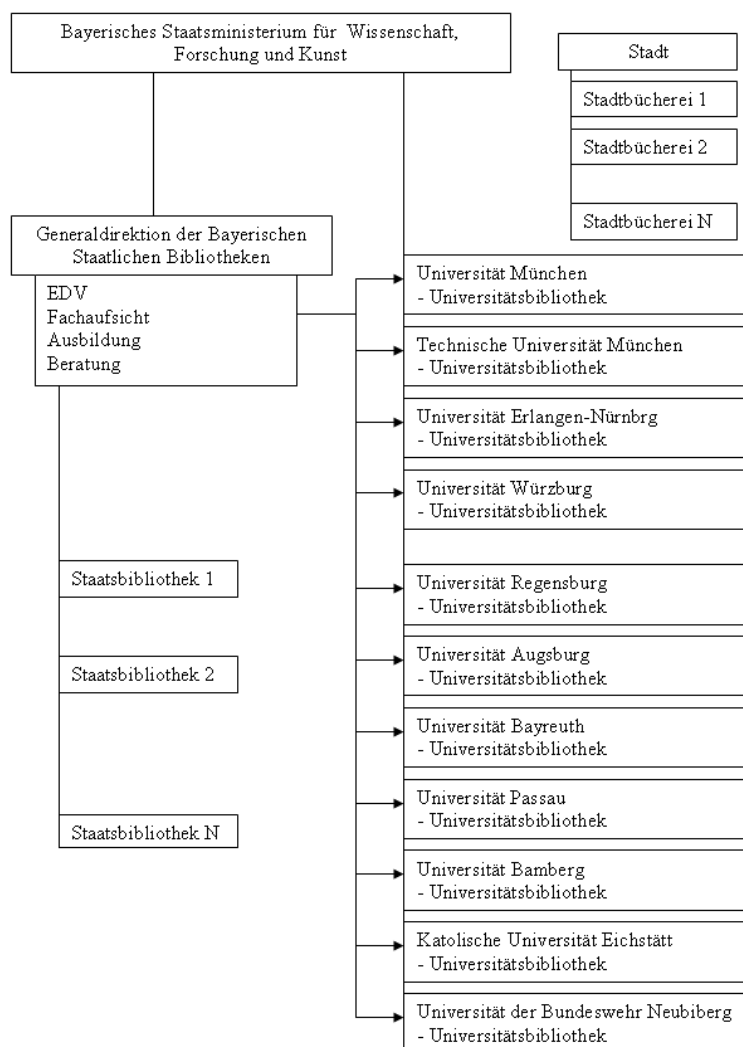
Bayerisches Staatsministerium für Wissenschaft, Forschung und Kunst

Stadt

Stadtbücherei 1

Stadtbücherei 2

Stadtbücherei N

Generaldirektion der Bayerischen Staatlichen Bibliotheken

EDV
Fachaufsicht
Ausbildung
Beratung

Universität München
- Universitätsbibliothek

Technische Universität München
- Universitätsbibliothek

Universität Erlangen-Nürnbrg
- Universitätsbibliothek

Universität Würzburg
- Universitätsbibliothek

Staatsbibliothek 1

Universität Regensburg
- Universitätsbibliothek

Staatsbibliothek 2

Universität Augsburg
- Universitätsbibliothek

Universität Bayreuth
- Universitätsbibliothek

Universität Passau
- Universitätsbibliothek

Staatsbibliothek N

Universität Bamberg
- Universitätsbibliothek

Katolische Universität Eichstätt
- Universitätsbibliothek

Universität der Bundeswehr Neubiberg
- Universitätsbibliothek